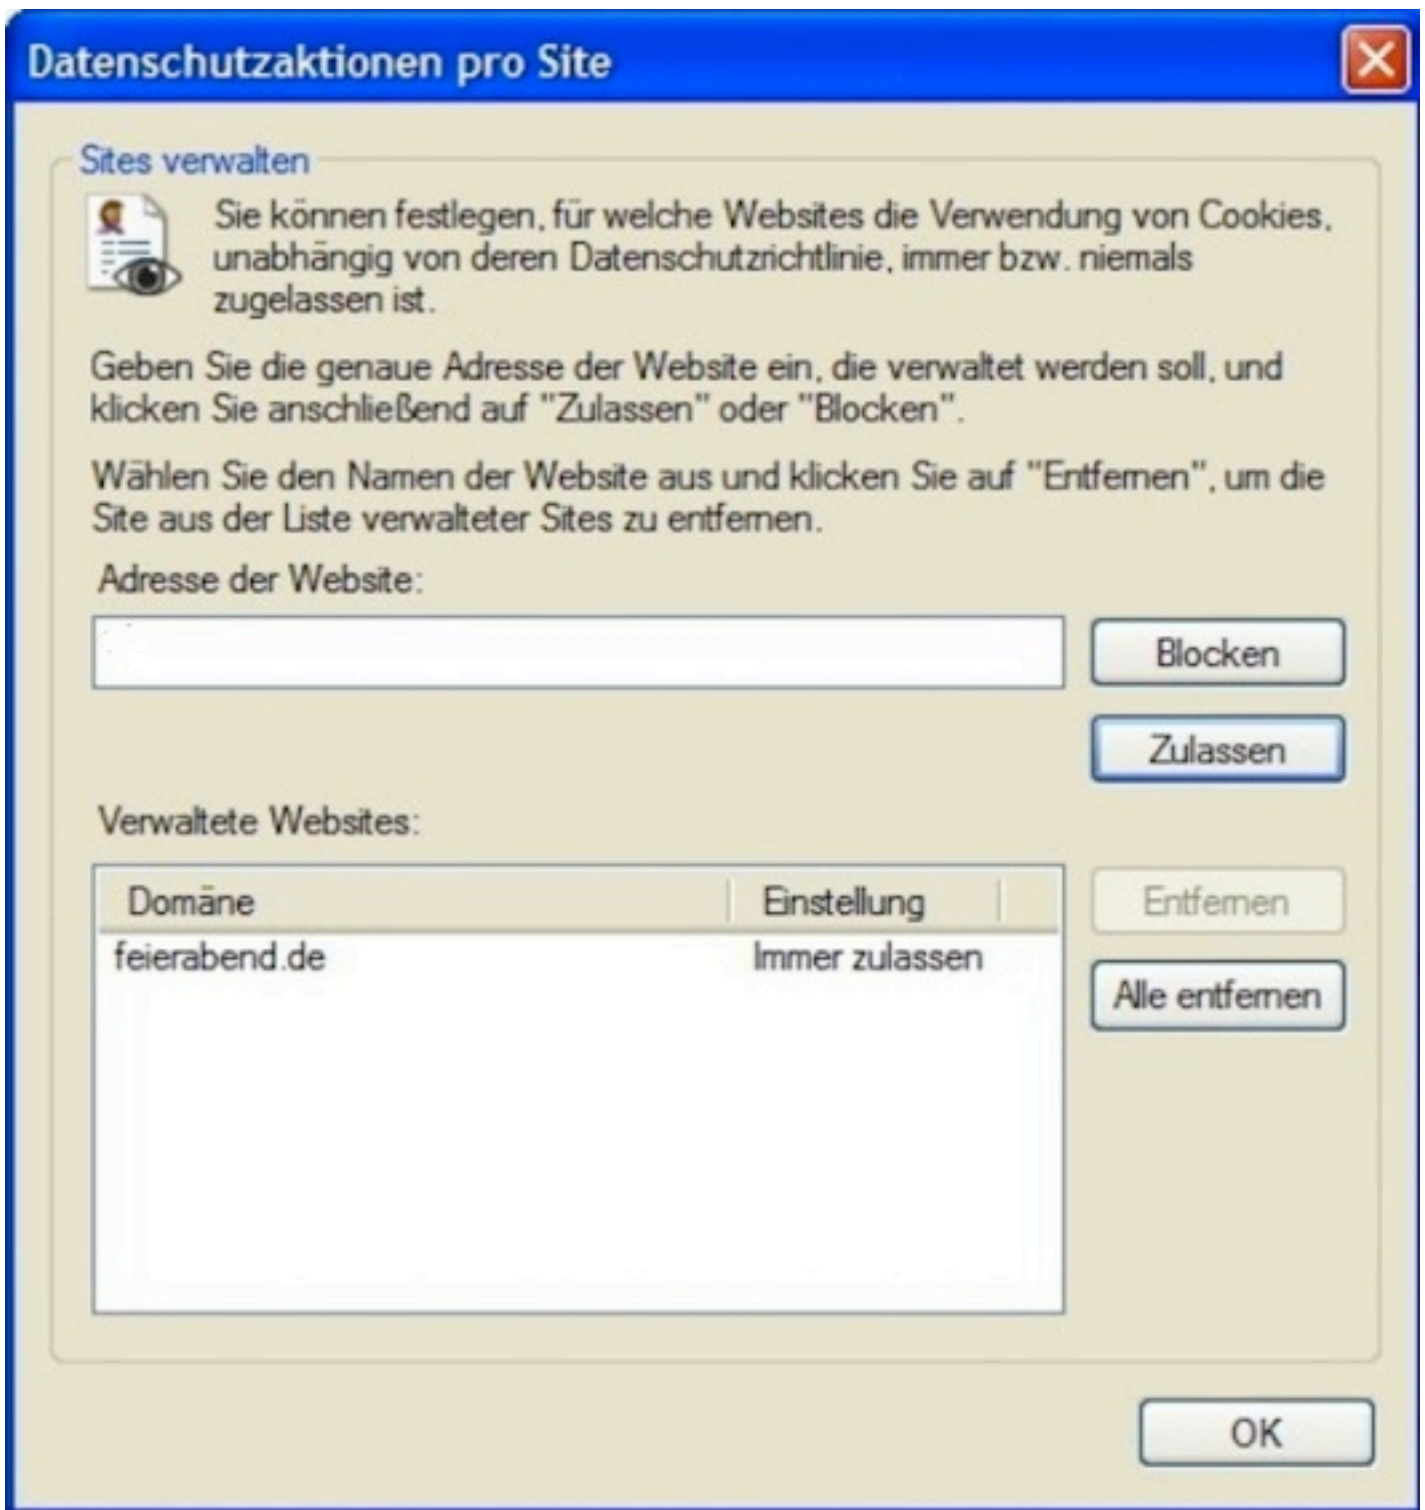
Datenschutzaktionen pro Site

Sites verwalten

Sie können festlegen, für welche Websites die Verwendung von Cookies, unabhängig von deren Datenschutzrichtlinie, immer bzw. niemals zugelassen ist.

Geben Sie die genaue Adresse der Website ein, die verwaltet werden soll, und klicken Sie anschließend auf "Zulassen" oder "Blocken".

Wählen Sie den Namen der Website aus und klicken Sie auf "Entfernen", um die Site aus der Liste verwalteter Sites zu entfernen.

Adresse der Website:

Blocken

Zulassen

Verwaltete Websites:

| Domäne | Einstellung |
|---|---|
| feierabend.de | Immer zulassen |

Entfernen

Alle entfernen

OK